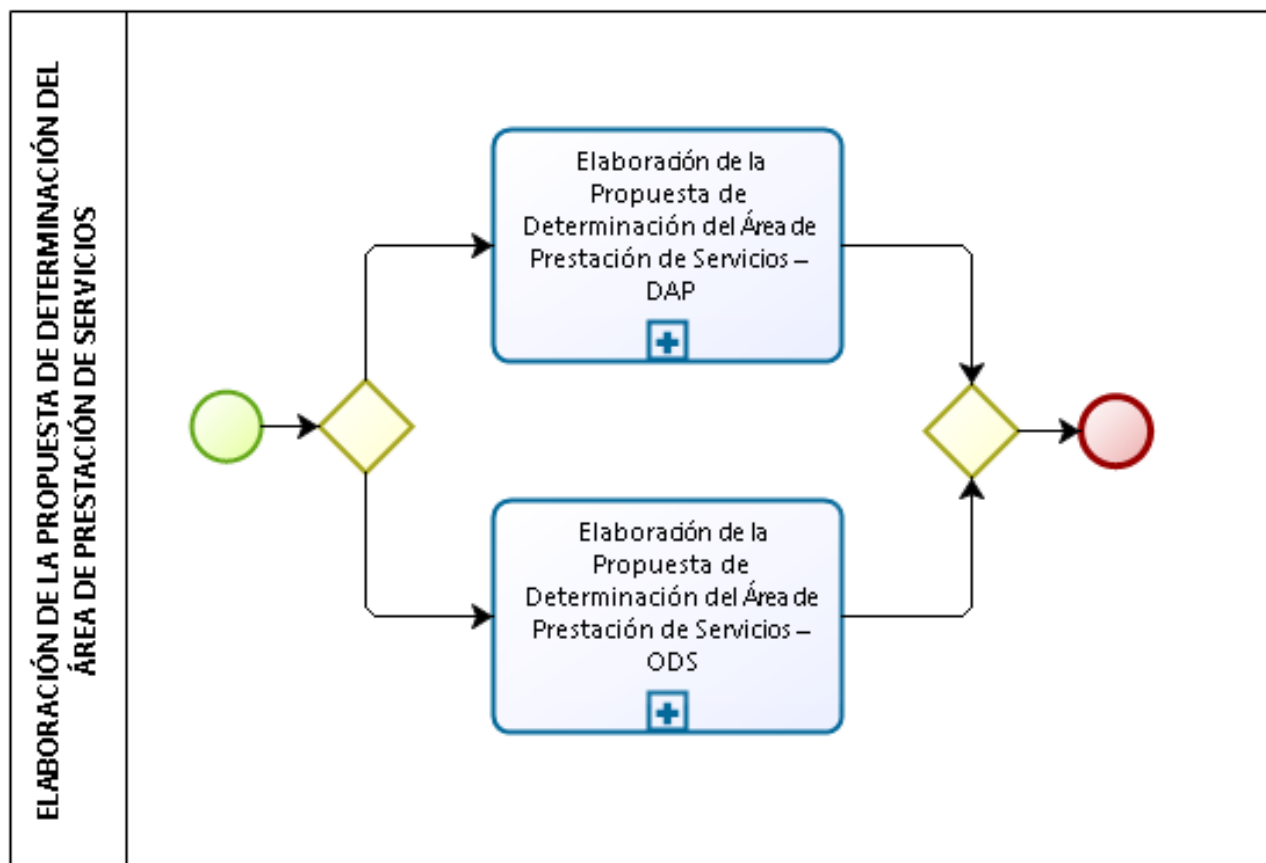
ELABORACIÓN DE LA PROPUESTA DE DETERMINACIÓN DEL ÁREA DE PRESTACIÓN DE SERVICIOS

Elaboración de la Propuesta de Determinación del Área de Prestación de Servicios – DAP

Elaboración de la Propuesta de Determinación del Área de Prestación de Servicios – ODS